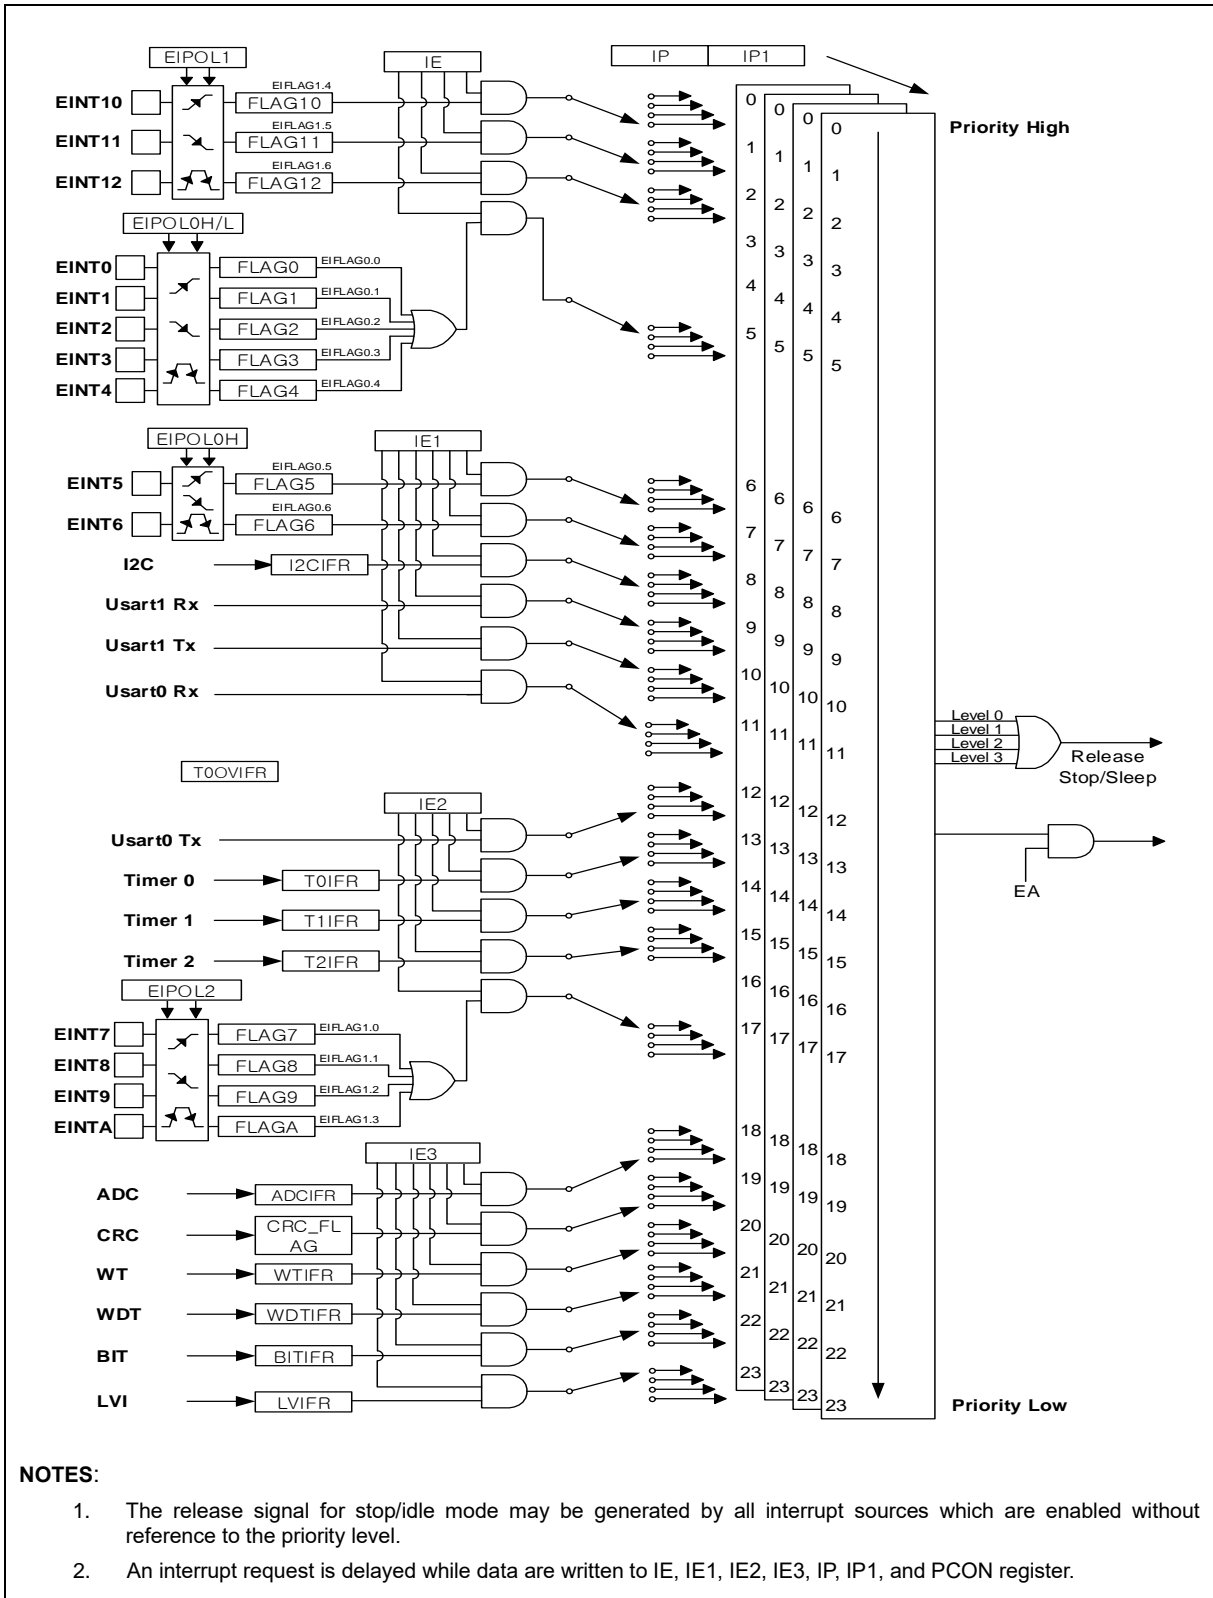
EIPOL1

IE

IP IP1

EINT10 FLAG10 EIFLAG1.4

EINT11 FLAG11 EIFLAG1.5

EINT12 FLAG12 EIFLAG1.6

EIPOL0H/L

EINT0 FLAG0 EIFLAG0.0

EINT1 FLAG1 EIFLAG0.1

EINT2 FLAG2 EIFLAG0.2

EINT3 FLAG3 EIFLAG0.3

EINT4 FLAG4 EIFLAG0.4

EIPOL0H

IE1

EINT5 FLAG5 EIFLAG0.5

EINT6 FLAG6 EIFLAG0.6

I2C I2CIFR

Usart1 Rx

Usart1 Tx

Usart0 Rx

T0OVIFR

IE2

Usart0 Tx

Timer 0 T0IFR

Timer 1 T1IFR

Timer 2 T2IFR

EIPOL2

EINT7 FLAG7 EIFLAG1.0

EINT8 FLAG8 EIFLAG1.1

EINT9 FLAG9 EIFLAG1.2

EINTA FLAGA EIFLAG1.3

IE3

ADC ADCIFR

CRC CRC_FLAG

WT WTIFR

WDT WDTIFR

BIT BITIFR

LVI LVIFR

0 1 2 3 4 5 6 7 8 9 10 11 12 13 14 15 16 17 18 19 20 21 22 23

0 1 2 3 4 5 6 7 8 9 10 11 12 13 14 15 16 17 18 19 20 21 22 23

0 1 2 3 4 5 6 7 8 9 10 11 12 13 14 15 16 17 18 19 20 21 22 23

0 1 2 3 4 5 6 7 8 9 10 11 12 13 14 15 16 17 18 19 20 21 22 23

Priority High

Level 0
Level 1
Level 2
Level 3

Release Stop/Sleep

EA

Priority Low

NOTES:

1. The release signal for stop/idle mode may be generated by all interrupt sources which are enabled without reference to the priority level.

2. An interrupt request is delayed while data are written to IE, IE1, IE2, IE3, IP, IP1, and PCON register.